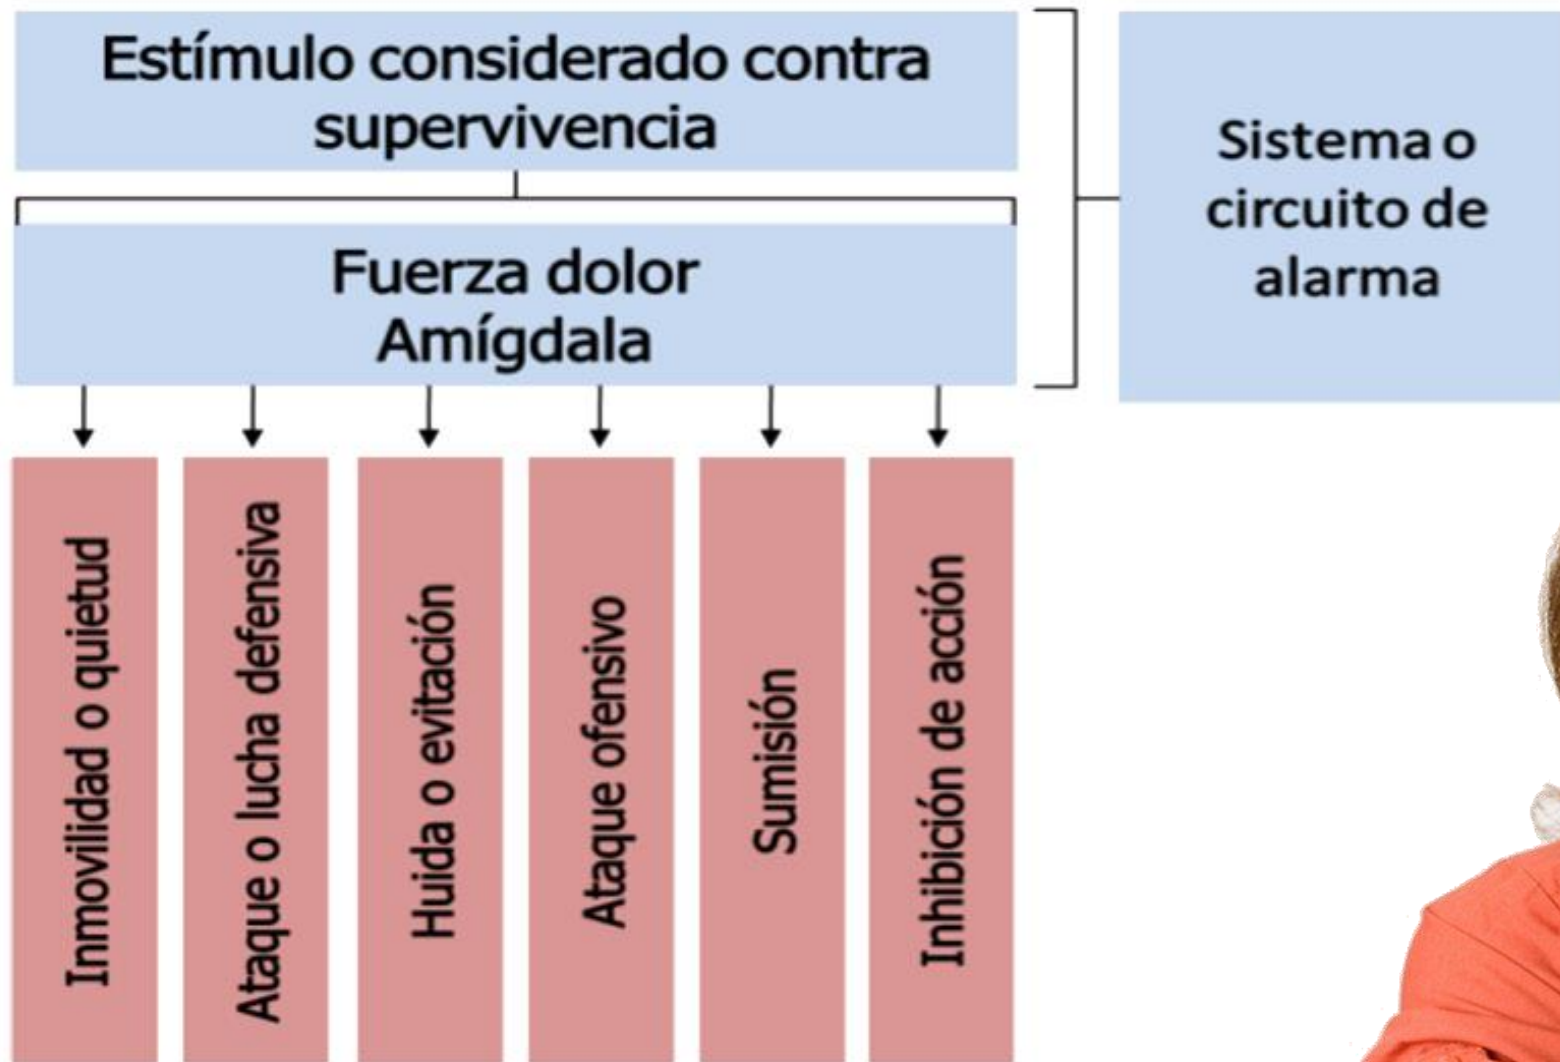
Estímulo considerado contra supervivencia

Fuerza dolor
Amígdala

Sistema o circuito de alarma

Inmovilidad o quietud

Ataque o lucha defensiva

Huida o evitación

Ataque ofensivo

Sumisión

Inhibición de acción